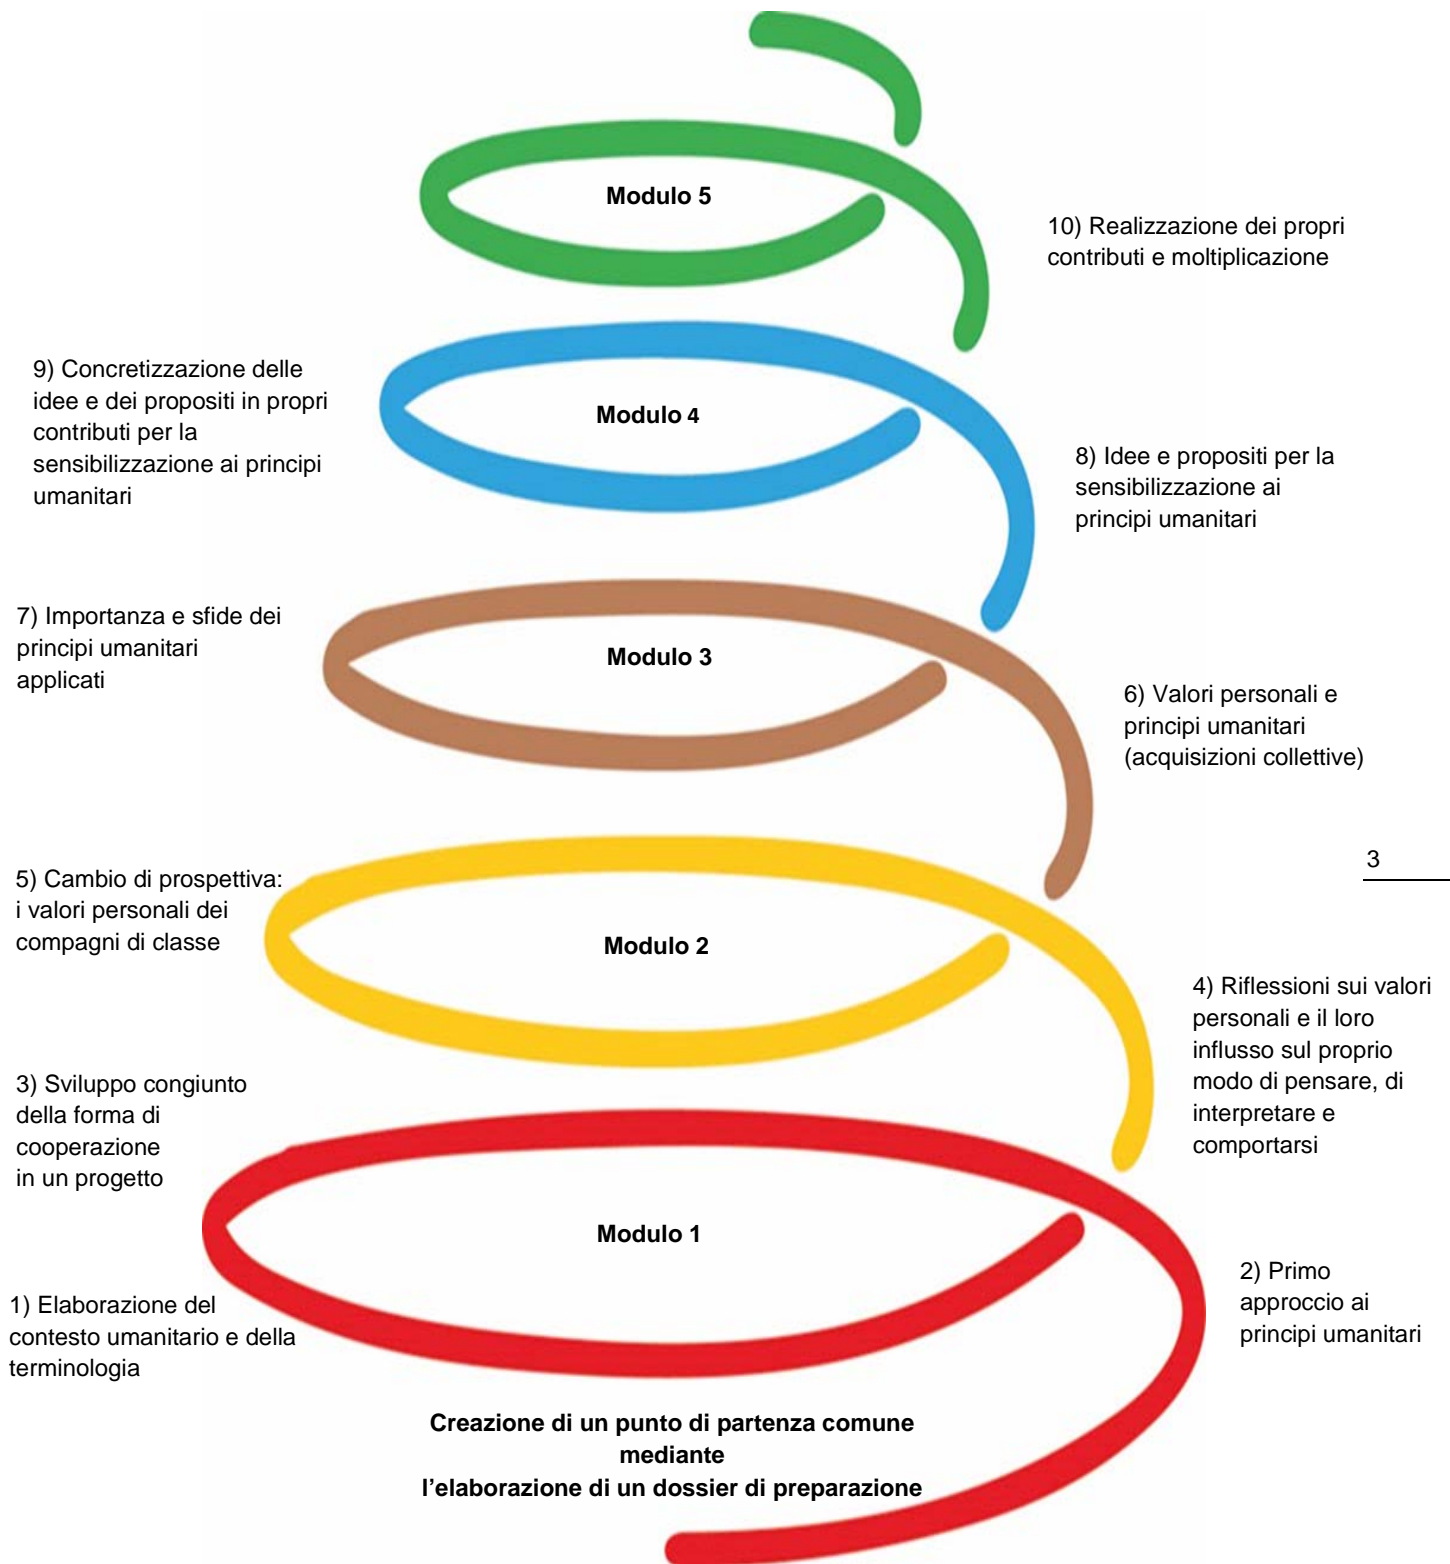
Modulo 5

10) Realizzazione dei propri contributi e moltiplicazione

9) Concretizzazione delle idee e dei propositi in propri contributi per la sensibilizzazione ai principi umanitari

Modulo 4

8) Idee e propositi per la sensibilizzazione ai principi umanitari

7) Importanza e sfide dei principi umanitari applicati

Modulo 3

6) Valori personali e principi umanitari (acquisizioni collettive)

3

5) Cambio di prospettiva: i valori personali dei compagni di classe

Modulo 2

4) Riflessioni sui valori personali e il loro influsso sul proprio modo di pensare, di interpretare e comportarsi

3) Sviluppo congiunto della forma di cooperazione in un progetto

Modulo 1

2) Primo approccio ai principi umanitari

1) Elaborazione del contesto umanitario e della terminologia

Creazione di un punto di partenza comune mediante l'elaborazione di un dossier di preparazione